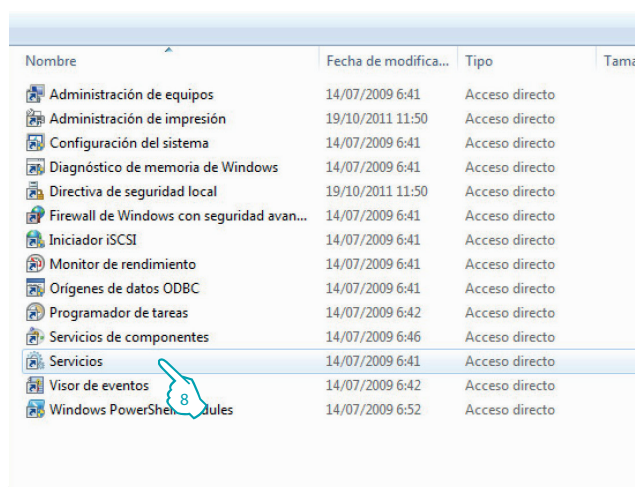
| Nombre | Fecha de modifica... | Tipo | Tama |
|---|---|---|---|
| Administración de equipos | 14/07/2009 6:41 | Acceso directo | |
| Administración de impresión | 19/10/2011 11:50 | Acceso directo | |
| Configuración del sistema | 14/07/2009 6:41 | Acceso directo | |
| Diagnóstico de memoria de Windows | 14/07/2009 6:41 | Acceso directo | |
| Directiva de seguridad local | 19/10/2011 11:50 | Acceso directo | |
| Firewall de Windows con seguridad avan... | 14/07/2009 6:41 | Acceso directo | |
| Iniciador iSCSI | 14/07/2009 6:41 | Acceso directo | |
| Monitor de rendimiento | 14/07/2009 6:41 | Acceso directo | |
| Orígenes de datos ODBC | 14/07/2009 6:41 | Acceso directo | |
| Programador de tareas | 14/07/2009 6:42 | Acceso directo | |
| Servicios de componentes | 14/07/2009 6:46 | Acceso directo | |
| Servicios | 14/07/2009 6:41 | Acceso directo | |
| Visor de eventos | 14/07/2009 6:42 | Acceso directo | |
| Windows PowerShe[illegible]dules | 14/07/2009 6:52 | Acceso directo | |

8